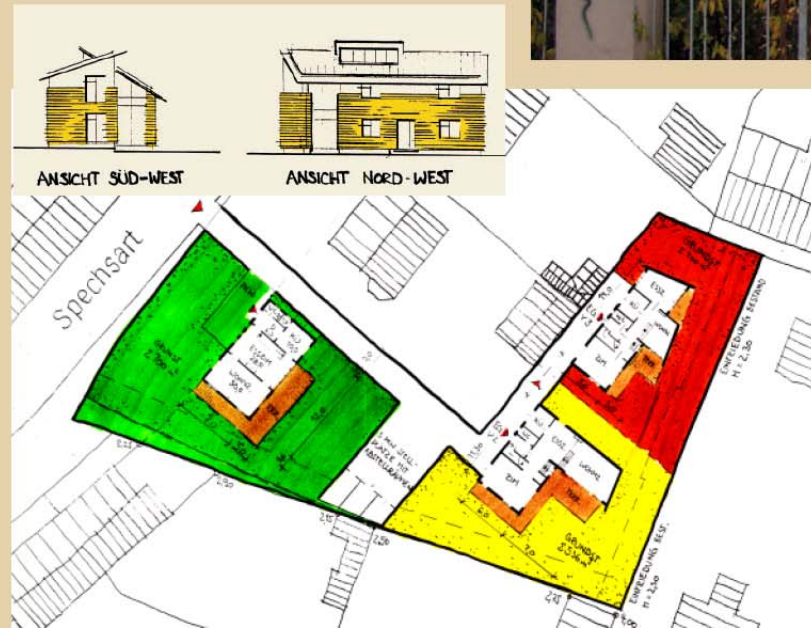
ANSICHT SÜD-WEST

ANSICHT NORD-WEST

Spechsart

GRUNDST. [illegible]

ESSEN

WOHNEN

ESSE

WOHNE

ZIM

KÜ

TERR.

GRUNDST. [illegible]

GRUNDST. 853 m²

ENTFRIEDUNG BESTAND H = 2,30

EINFRIEDUNG BEST. H = 2,30

STELLPLÄTZE MIT RASENGITTER

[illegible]